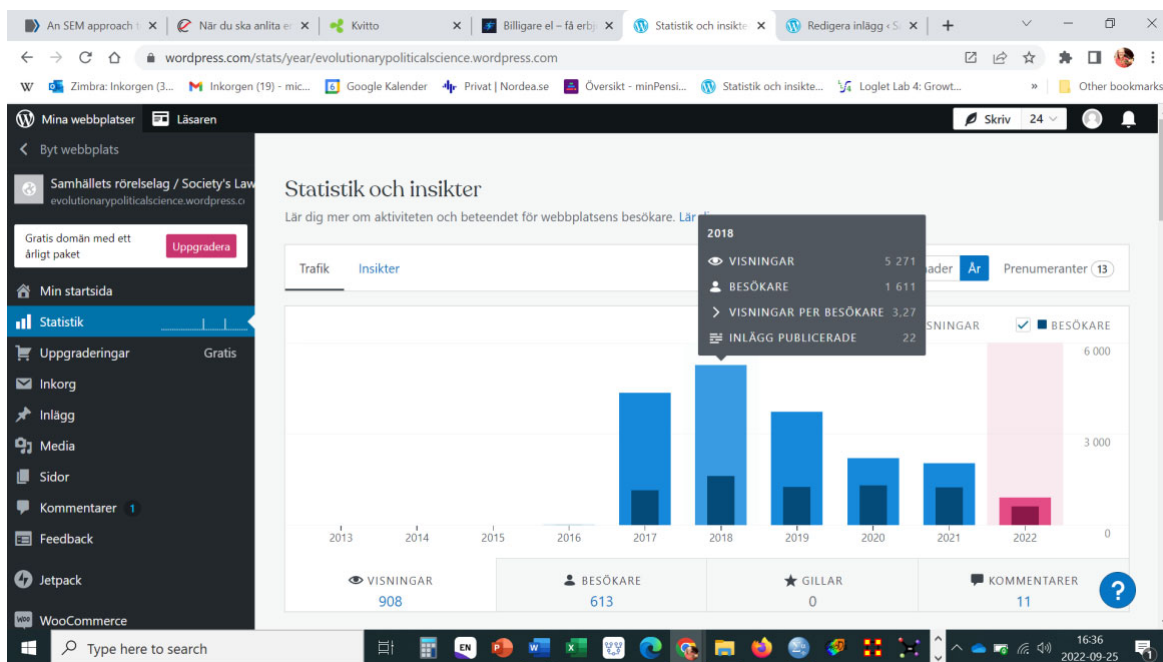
An SEM approach t × | När du ska anlita e × | Kvitto × | Billigare el – få erbj × | Statistik och insikte × | Redigera inlägg ‹ S × | +

wordpress.com/stats/year/evolutionarypoliticalscience.wordpress.com

W | Zimbra: Inkorgen (3... | Inkorgen (19) - mic... | Google Kalender | Privat | Nordea.se | Översikt - minPensi... | Statistik och insikte... | Loglet Lab 4: Growt... | » | Other bookmarks

Mina webbplatser | Läsaren | Skriv | 24

Byt webbplats

Samhällets rörelselag / Society's Law
evolutionarypoliticalscience.wordpress.c

Gratis domän med ett årligt paket
Uppgradera

Min startsida
Statistik
Uppgraderingar Gratis
Inkorg
Inlägg
Media
Sidor
Kommentarer 1
Feedback
Jetpack
WooCommerce

Statistik och insikter

Lär dig mer om aktiviteten och beteendet för webbplatsens besökare. Lär d

Trafik | Insikter | ader | År | Prenumeranter 13

2018
VISNINGAR 5 271
BESÖKARE 1 611
VISNINGAR PER BESÖKARE 3,27
INLÄGG PUBLICERADE 22

SNINGAR | BESÖKARE

6 000
3 000
0

2013 2014 2015 2016 2017 2018 2019 2020 2021 2022

VISNINGAR 908 | BESÖKARE 613 | GILLAR 0 | KOMMENTARER 11

?

Type here to search

16:36
2022-09-25